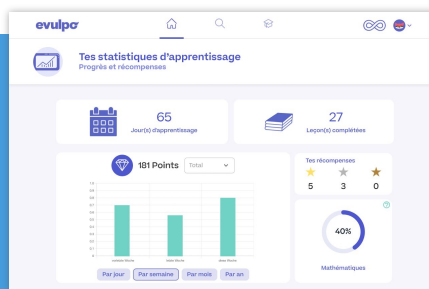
evulpo

Tes statistiques d'apprentissage
Progrès et récompenses

65
Jour(s) d'apprentissage

27
Leçon(s) complétées

181 Points
Total

Tes récompenses
5
3
0

40%
Mathématiques

Par jour
Par semaine
Par mois
Par an